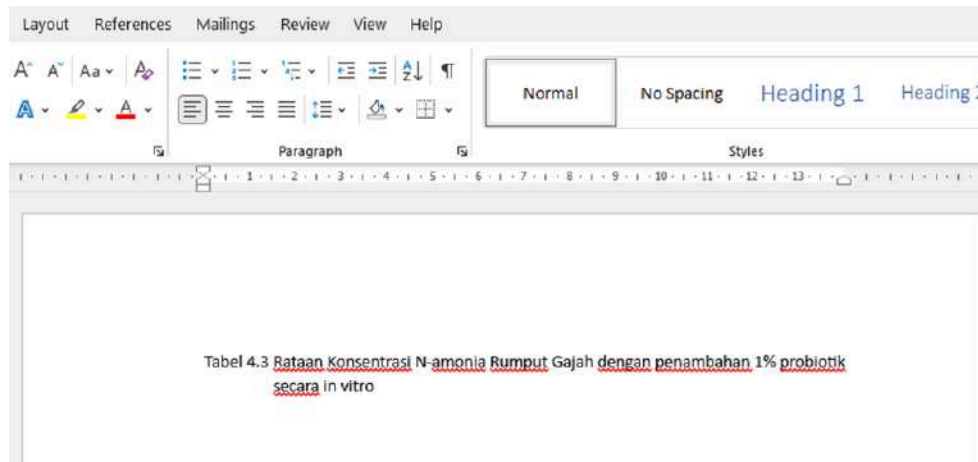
Layout References Mailings Review View Help

Normal No Spacing Heading 1 Heading 2

Paragraph Styles

1 2 3 4 5 6 7 8 9 10 11 12 13

Tabel 4.3 Rataan Konsentrasi N-amonia Rumput Gajah dengan penambahan 1% probiotik secara in vitro